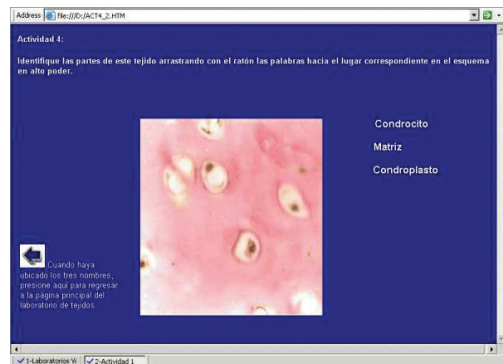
Address file:///D:/ACT4_2.HTM

Actividad 4:

Identifique las partes de este tejido arrastrando con el ratón las palabras hacia el lugar correspondiente en el esquema en alto poder.

Condrocito

Matriz

Condroplasto

Cuando haya ubicado los tres nombres, presione aquí para regresar a la página principal del laboratorio de tejidos

1-Laboratorios Vi

2-Actividad 1